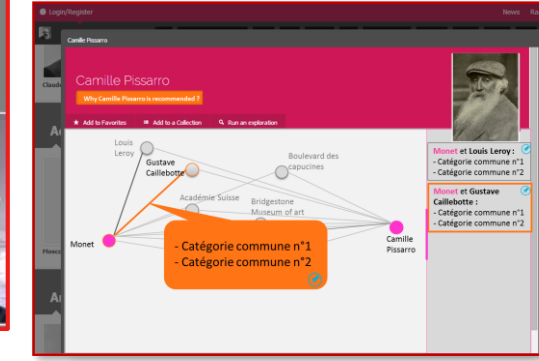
Login/Register

News

Camille Pissarro

Camille Pissarro

Why Camille Pissarro is recommended ?

Add to Favorites

Add to a Collection

Run an exploration

Louis Leroy

Gustave Caillebotte

Boulevard des capucines

Académie Suisse

Bridgestone Museum of art

Monet

Camille Pissarro

- Catégorie commune n°1
- Catégorie commune n°2

Monet et Louis Leroy :
- Catégorie commune n°1
- Catégorie commune n°2

Monet et Gustave Caillebotte :
- Catégorie commune n°1
- Catégorie commune n°2